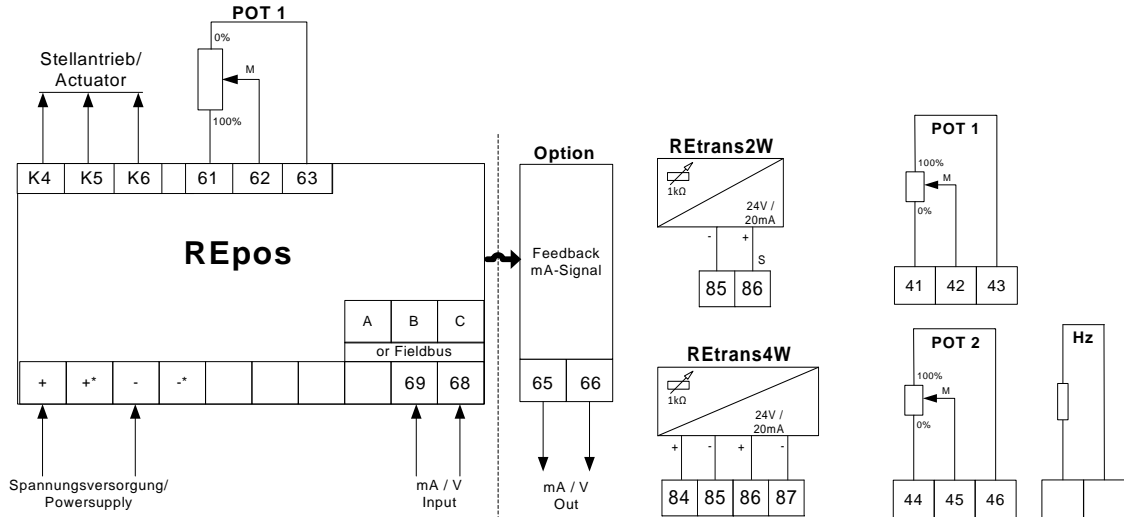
POT 1

Stellantrieb/
Actuator

0%
M
100%

K4 K5 K6 61 62 63

REpos

A B C
or Fieldbus

+ +* - -* 69 68

Spannungsversorgung/
Powersupply

mA / V
Input

Option

Feedback
mA-Signal

65 66

mA / V
Out

REtrans2W
1kΩ
24V /
20mA
- + S
85 86

REtrans4W
1kΩ
24V /
20mA
+ - + -
84 85 86 87

POT 1
100%
M
0%
41 42 43

POT 2
100%
M
0%
44 45 46

Hz